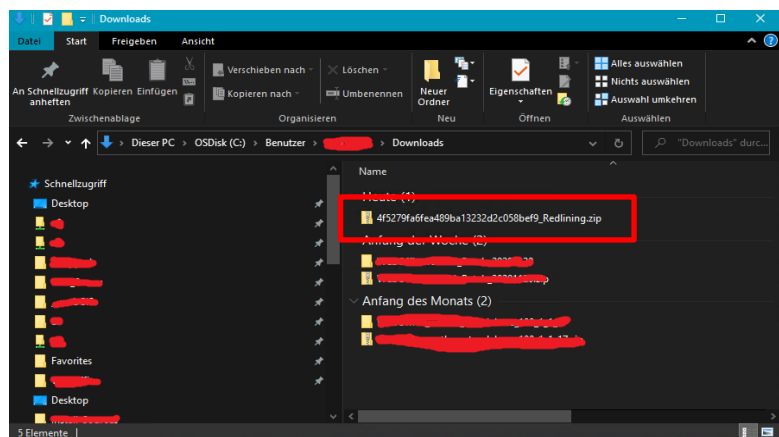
Downloads

Datei Start Freigeben Ansicht

An Schnellzugriff anheften
Kopieren
Einfügen
Zwischenablage

Verschieben nach
Kopieren nach
Löschen
Umbenennen
Organisieren

Neuer Ordner
Neu

Eigenschaften
Öffnen

Alles auswählen
Nichts auswählen
Auswahl umkehren
Auswählen

Dieser PC > OSDisk (C:) > Benutzer > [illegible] > Downloads

"Downloads" durc...

Schnellzugriff
Desktop
Favorites
Desktop

Name

Heute (1)
4f5279fa6fea489ba13232d2c058bef9_Redlining.zip
Anfang der Woche (2)
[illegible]
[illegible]
Anfang des Monats (2)
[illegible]
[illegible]

5 Elemente